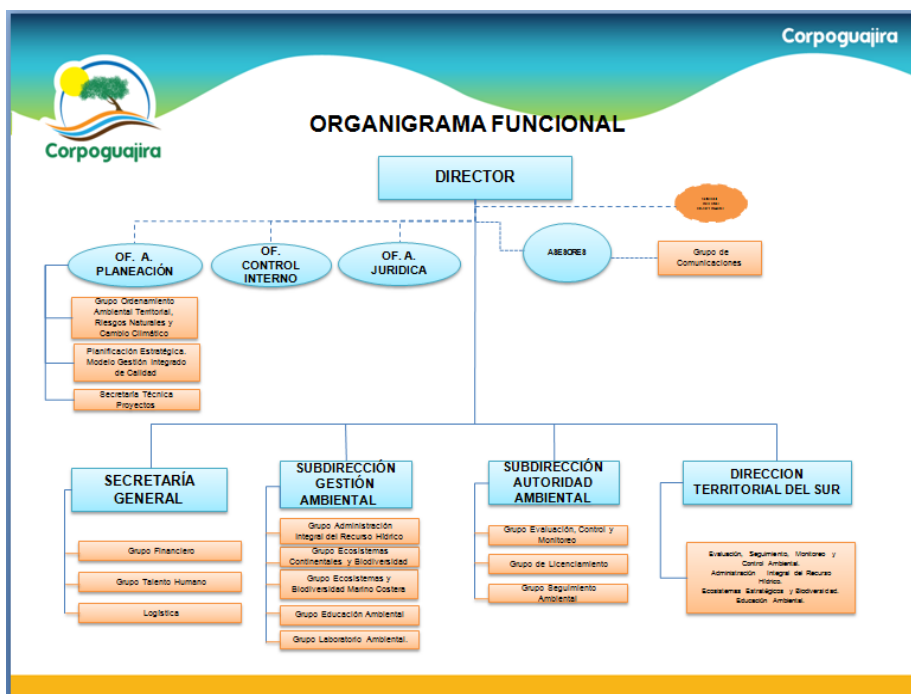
Corpoguajira

Corpoguajira

ORGANIGRAMA FUNCIONAL

DIRECTOR

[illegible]

OF. A. PLANEACIÓN

OF. CONTROL INTERNO

OF. A. JURIDICA

ASESORES

Grupo de Comunicaciones

Grupo Ordenamiento Ambiental Territorial, Riesgos Naturales y Cambio Climático

Planificación Estratégica. Modelo Gestión Integrado de Calidad

Secretaria Técnica Proyectos

SECRETARÍA GENERAL

Grupo Financiero

Grupo Talento Humano

Logística

SUBDIRECCIÓN GESTIÓN AMBIENTAL

Grupo Administración Integral del Recurso Hídrico

Grupo Ecosistemas Continentales y Biodiversidad

Grupo Ecosistemas y Biodiversidad Marino Costera

Grupo Educación Ambiental

Grupo Laboratorio Ambiental.

SUBDIRECCIÓN AUTORIDAD AMBIENTAL

Grupo Evaluación, Control y Monitoreo

Grupo de Licenciamiento

Grupo Seguimiento Ambiental

DIRECCION TERRITORIAL DEL SUR

Evaluación, Seguimiento, Monitoreo y Control Ambiental. Administración Integral de Recurso Hídrico. Ecosistemas Estratégicos y Biodiversidad. Educación Ambiental.